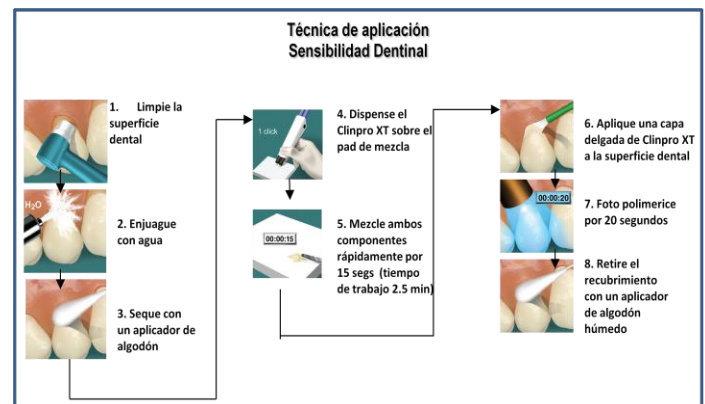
Técnica de aplicación
Sensibilidad Dentinal

1. Limpie la superficie dental

$H_2O$

2. Enjuague con agua

3. Seque con un aplicador de algodón

1 click

4. Dispense el Clinpro XT sobre el pad de mezcla

00:00:15

5. Mezcle ambos componentes rápidamente por 15 segs (tiempo de trabajo 2.5 min)

6. Aplique una capa delgada de Clinpro XT a la superficie dental

00:00:20

7. Foto polimerice por 20 segundos

8. Retire el recubrimiento con un aplicador de algodón húmedo